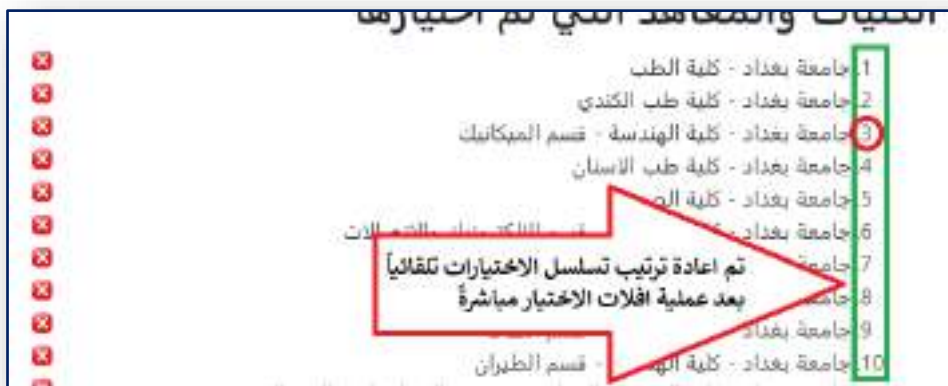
الكليات والمعاهد التي تم اختيارها

1. جامعة بغداد - كلية الطب
2. جامعة بغداد - كلية طب الكندي
3. جامعة بغداد - كلية الهندسة - قسم الميكانيك
4. جامعة بغداد - كلية طب الاسنان
5. جامعة بغداد - كلية ال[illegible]
6. جامعة بغداد - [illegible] الالكترونيك والاتصالات
7. جامعة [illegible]
8. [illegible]
9. جامعة بغداد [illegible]
10. جامعة بغداد - كلية الهـ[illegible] - قسم الطيران

تم اعادة ترتيب تسلسل الاختيارات تلقائياً بعد عملية افلات الاختيار مباشرةً